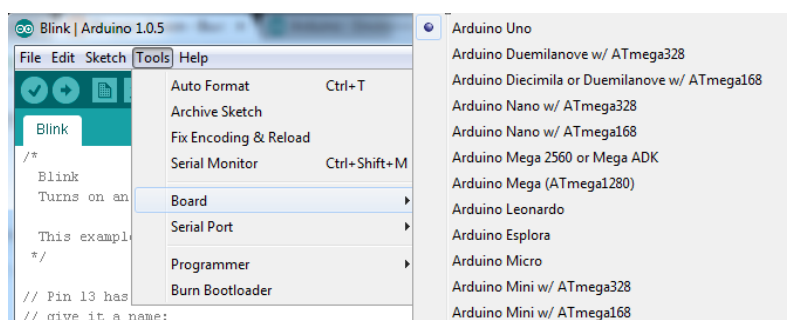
Blink | Arduino 1.0.5

File Edit Sketch Tools Help

Blink

/*
Blink
Turns on an

This exampl
*/

// Pin 13 has
// give it a name:

Auto Format Ctrl+T
Archive Sketch
Fix Encoding & Reload
Serial Monitor Ctrl+Shift+M
Board
Serial Port
Programmer
Burn Bootloader

Arduino Uno
Arduino Duemilanove w/ ATmega328
Arduino Diecimila or Duemilanove w/ ATmega168
Arduino Nano w/ ATmega328
Arduino Nano w/ ATmega168
Arduino Mega 2560 or Mega ADK
Arduino Mega (ATmega1280)
Arduino Leonardo
Arduino Esplora
Arduino Micro
Arduino Mini w/ ATmega328
Arduino Mini w/ ATmega168